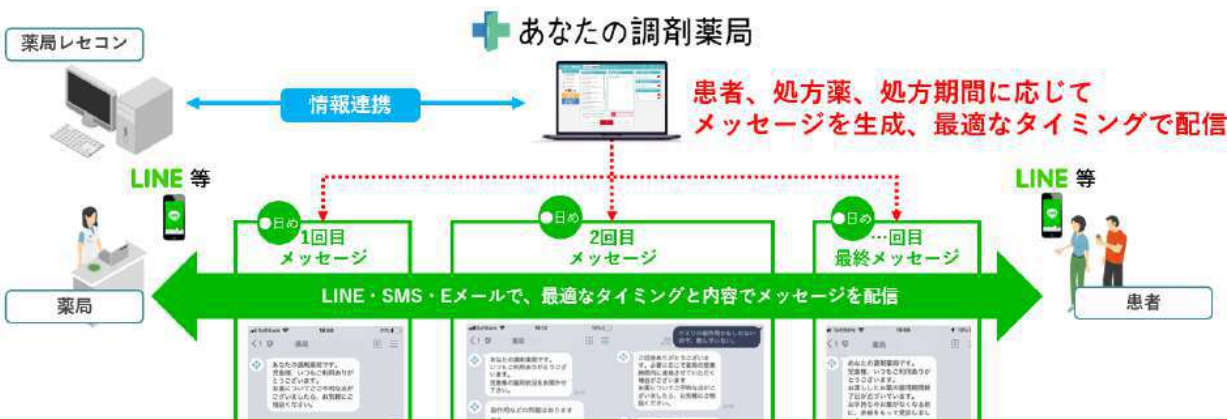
あなたの調剤薬局

薬局レセコン

情報連携

患者、処方薬、処方期間に応じて
メッセージを生成、最適なタイミングで配信

LINE 等

LINE 等

●日め
1回目
メッセージ

●日め
2回目
メッセージ

●日め
…回目
最終メッセージ

薬局

LINE・SMS・Eメールで、最適なタイミングと内容でメッセージを配信

患者

あなたの調剤薬局です。
児島様、いつもご利用ありがとうございます。
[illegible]

あなたの調剤薬局です。
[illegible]

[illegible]

あなたの調剤薬局です。
児島様、いつもご利用ありがとうございます。
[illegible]